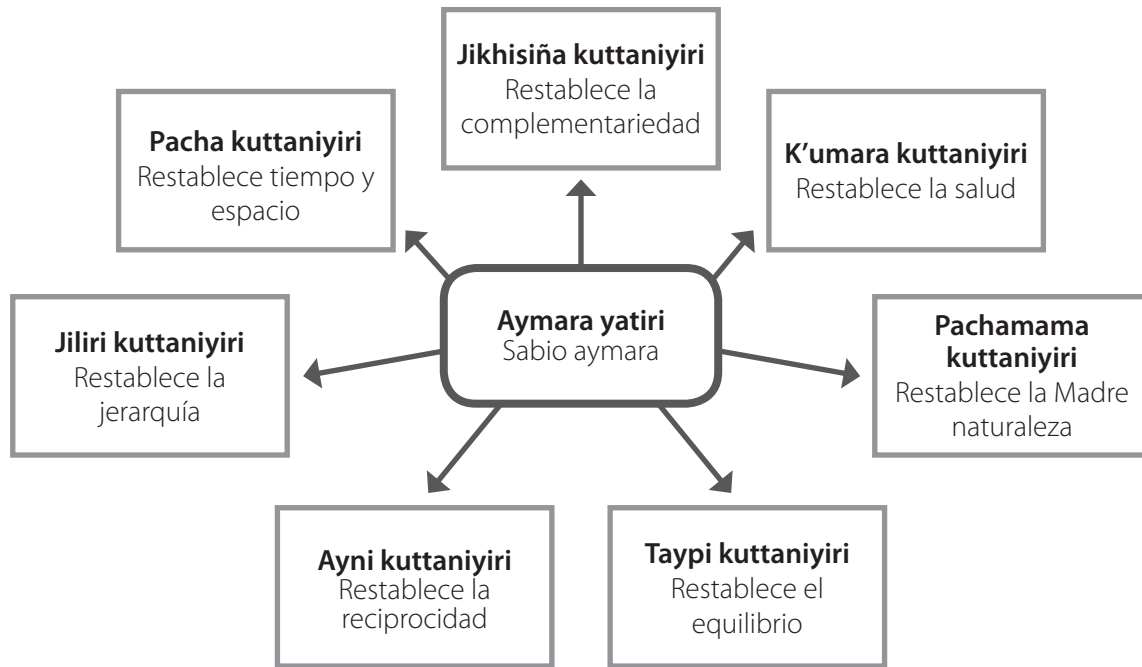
Jikhisiña kuttaniyiri
Restablece la complementariedad

Pacha kuttaniyiri
Restablece tiempo y espacio

K'umara kuttaniyiri
Restablece la salud

Aymara yatiri
Sabio aymara

Jiliri kuttaniyiri
Restablece la jerarquía

Pachamama kuttaniyiri
Restablece la Madre naturaleza

Ayni kuttaniyiri
Restablece la reciprocidad

Taypi kuttaniyiri
Restablece el equilibrio